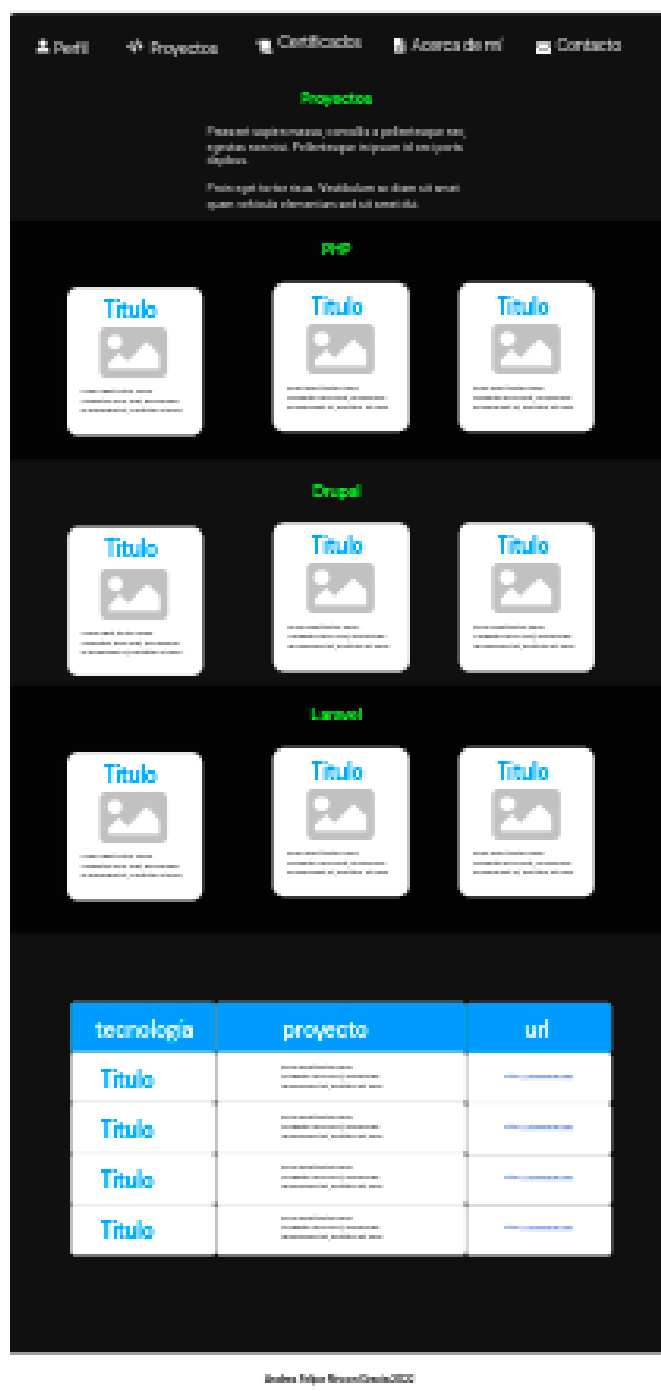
Perfil Proyectos Certificados Acerca de mí Contacto

Proyectos

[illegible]

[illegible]

PHP

Titulo

Titulo

Titulo

Drupal

Titulo

Titulo

Titulo

Laravel

Titulo

Titulo

Titulo

| tecnologia | proyecto | url |
|---|---|---|
| Titulo | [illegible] | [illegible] |
| Titulo | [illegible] | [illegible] |
| Titulo | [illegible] | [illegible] |
| Titulo | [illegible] | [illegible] |

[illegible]